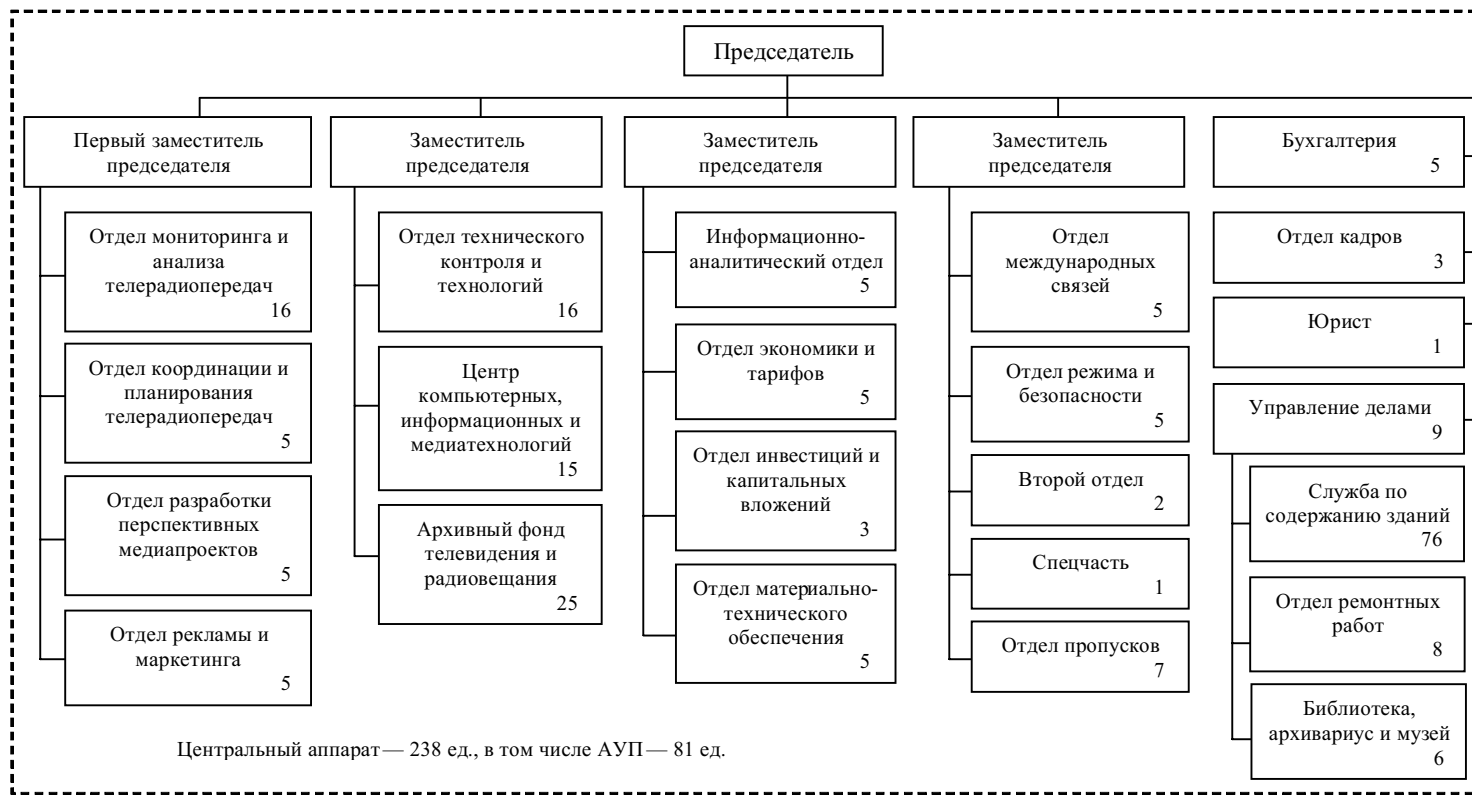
Председатель

Первый заместитель председателя

Отдел мониторинга и анализа телерадиопередач 16

Отдел координации и планирования телерадиопередач 5

Отдел разработки перспективных медиапроектов 5

Отдел рекламы и маркетинга 5

Заместитель председателя

Отдел технического контроля и технологий 16

Центр компьютерных, информационных и медиатехнологий 15

Архивный фонд телевидения и радиовещания 25

Заместитель председателя

Информационно-аналитический отдел 5

Отдел экономики и тарифов 5

Отдел инвестиций и капитальных вложений 3

Отдел материально-технического обеспечения 5

Заместитель председателя

Отдел международных связей 5

Отдел режима и безопасности 5

Второй отдел 2

Спецчасть 1

Отдел пропусков 7

Бухгалтерия 5

Отдел кадров 3

Юрист 1

Управление делами 9

Служба по содержанию зданий 76

Отдел ремонтных работ 8

Библиотека, архивариус и музей 6

Центральный аппарат — 238 ед., в том числе АУП — 81 ед.